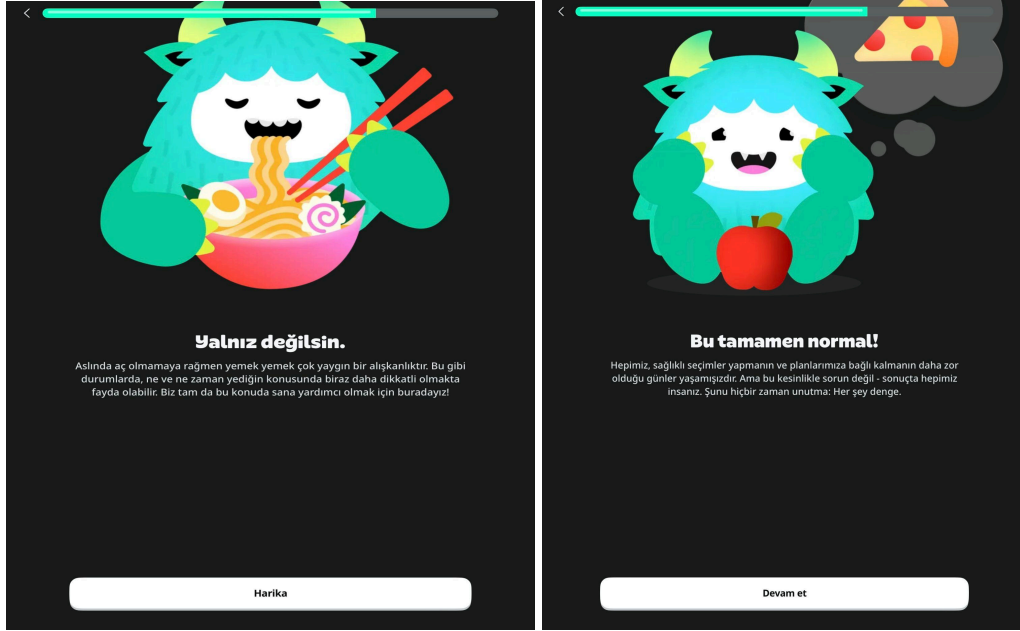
Yalnız değilsin.

Aslında aç olmamaya rağmen yemek yemek çok yaygın bir alışkanlıktır. Bu gibi durumlarda, ne ve ne zaman yediğin konusunda biraz daha dikkatli olmakta fayda olabilir. Biz tam da bu konuda sana yardımcı olmak için buradayız!

Harika

Bu tamamen normal!

Hepimiz, sağlıklı seçimler yapmanın ve planlarımıza bağlı kalmanın daha zor olduğu günler yaşamışızdır. Ama bu kesinlikle sorun değil - sonuçta hepimiz insanız. Şunu hiçbir zaman unutma: Her şey denge.

Devam et